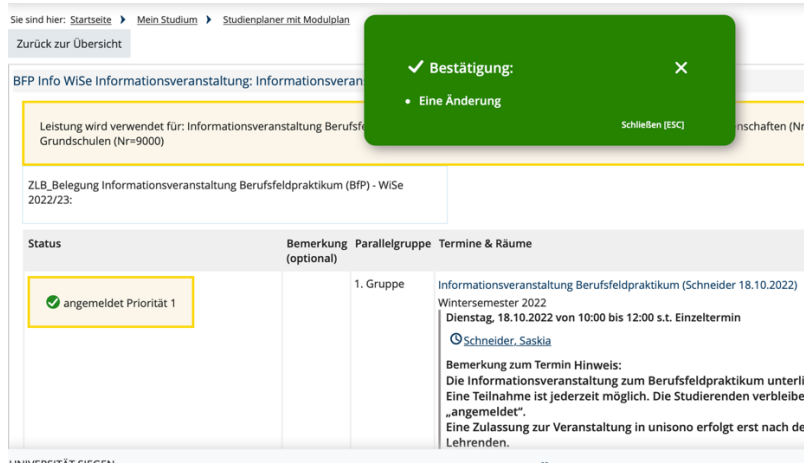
Sie sind hier: Startseite ▸ Mein Studium ▸ Studienplaner mit Modulplan

Zurück zur Übersicht

BFP Info WiSe Informationsveranstaltung: Informationsveran

✓ Bestätigung: ✕

• Eine Änderung

Schließen [ESC]

Leistung wird verwendet für: Informationsveranstaltung Berufsfe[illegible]nschaften (Nr Grundschulen (Nr=9000)

ZLB_Belegung Informationsveranstaltung Berufsfeldpraktikum (BfP) - WiSe 2022/23:

| Status | Bemerkung (optional) | Parallelgruppe | Termine & Räume |
|---|---|---|---|
| angemeldet Priorität 1 | | 1. Gruppe | Informationsveranstaltung Berufsfeldpraktikum (Schneider 18.10.2022) Wintersemester 2022 Dienstag, 18.10.2022 von 10:00 bis 12:00 s.t. Einzeltermin Schneider, Saskia Bemerkung zum Termin Hinweis: Die Informationsveranstaltung zum Berufsfeldpraktikum unterli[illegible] Eine Teilnahme ist jederzeit möglich. Die Studierenden verbleibe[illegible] „angemeldet". Eine Zulassung zur Veranstaltung in unisono erfolgt erst nach de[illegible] Lehrenden. |

UNIVERSITÄT SIEGEN